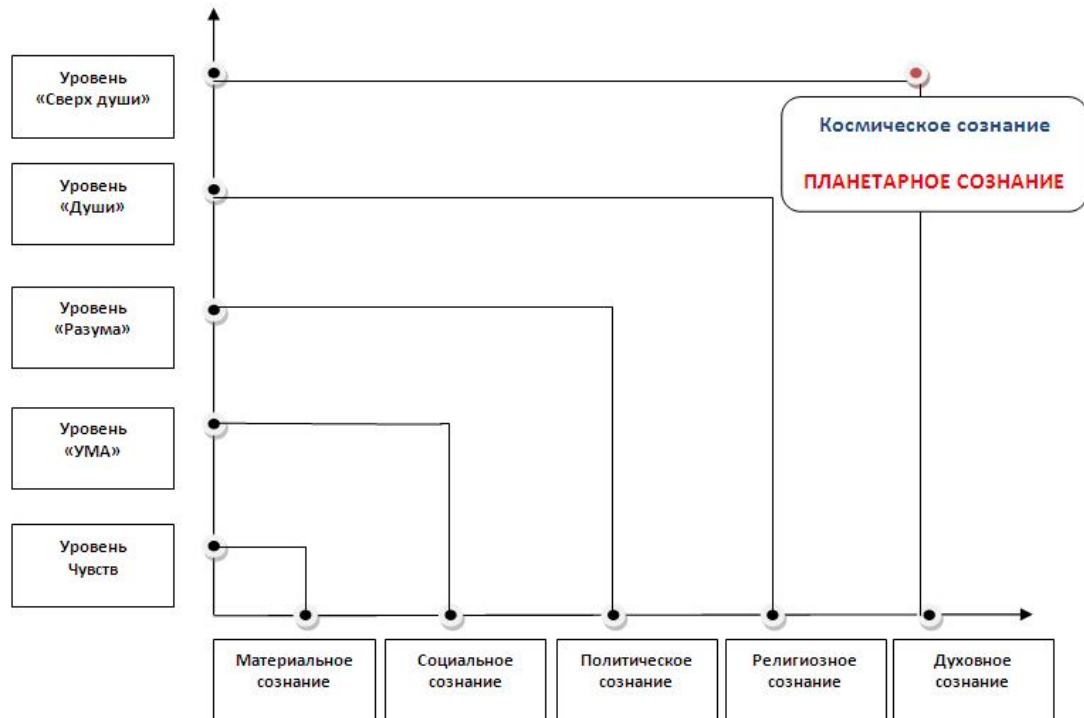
Уровень «Сверх души»

Уровень «Души»

Уровень «Разума»

Уровень «УМА»

Уровень Чувств

Космическое сознание

ПЛАНЕТАРНОЕ СОЗНАНИЕ

Материальное сознание

Социальное сознание

Политическое сознание

Религиозное сознание

Духовное сознание